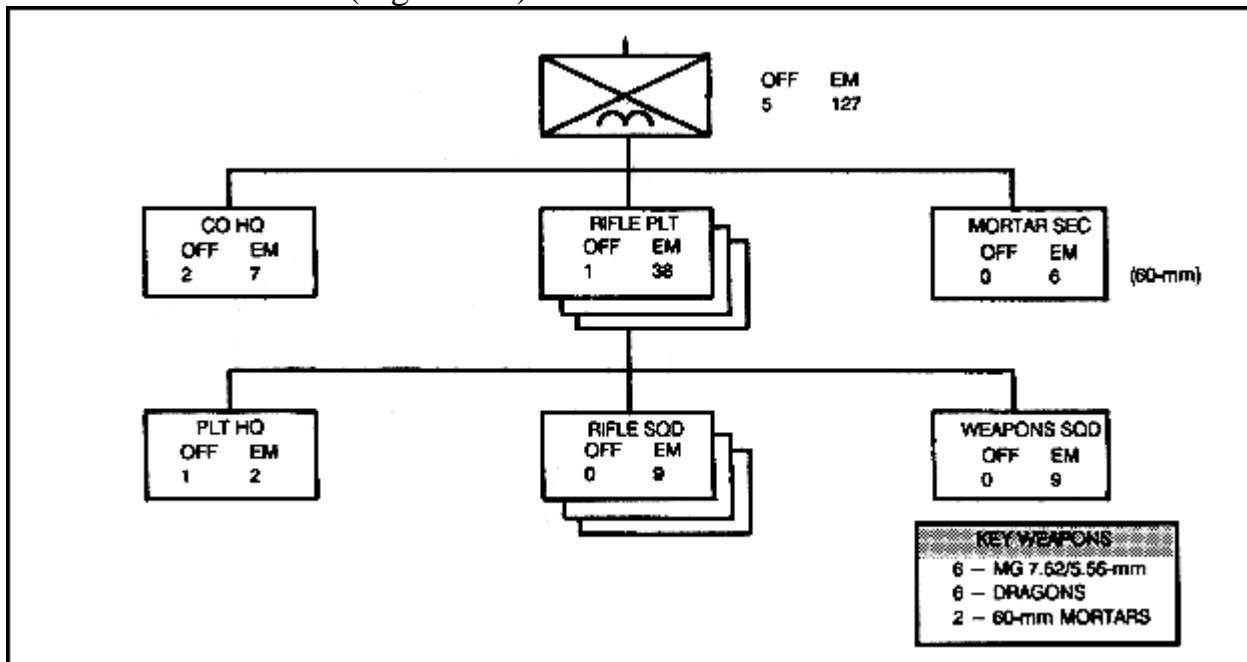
(Figure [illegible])

OFF EM
5 127

CO HQ
OFF EM
2 7

RIFLE PLT
OFF EM
1 38

MORTAR SEC
OFF EM
0 6

(60-mm)

PLT HQ
OFF EM
1 2

RIFLE SQD
OFF EM
0 9

WEAPONS SQD
OFF EM
0 9

KEY WEAPONS
6 – MG 7.62/5.56-mm
6 – DRAGONS
2 – 60-mm MORTARS